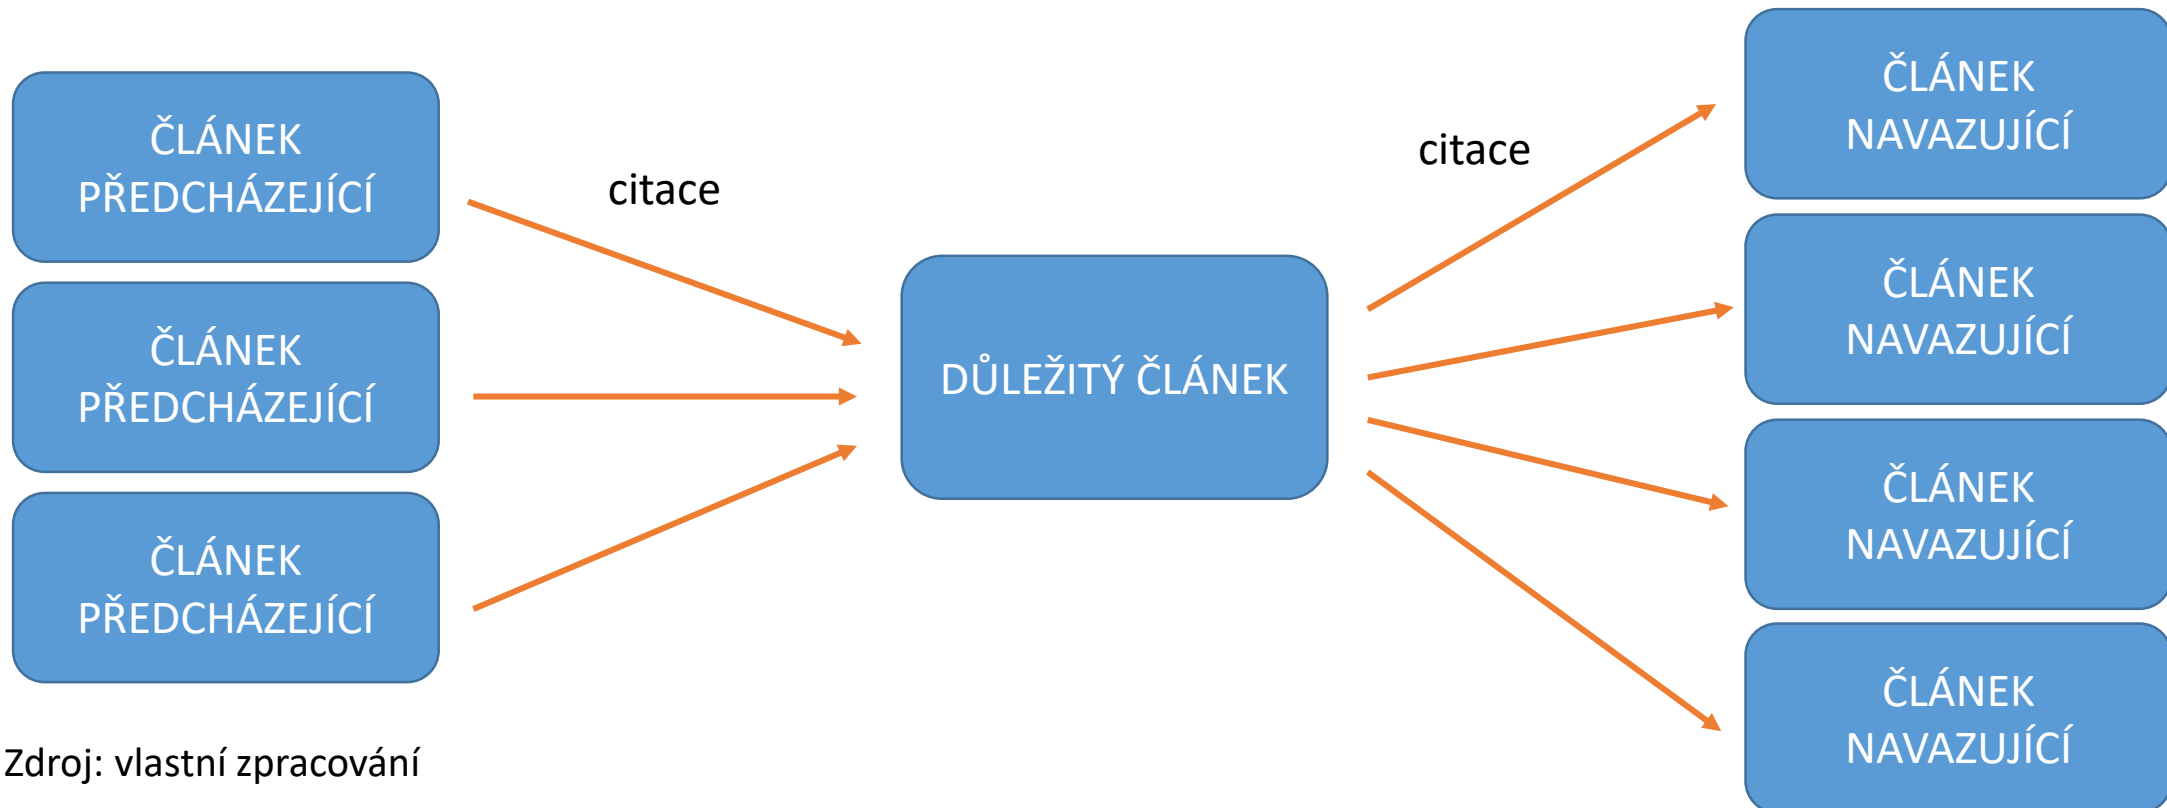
ČLÁNEK PŘEDCHÁZEJÍCÍ

ČLÁNEK PŘEDCHÁZEJÍCÍ

ČLÁNEK PŘEDCHÁZEJÍCÍ

citace

DŮLEŽITÝ ČLÁNEK

citace

ČLÁNEK NAVAZUJÍCÍ

ČLÁNEK NAVAZUJÍCÍ

ČLÁNEK NAVAZUJÍCÍ

ČLÁNEK NAVAZUJÍCÍ

Zdroj: vlastní zpracování